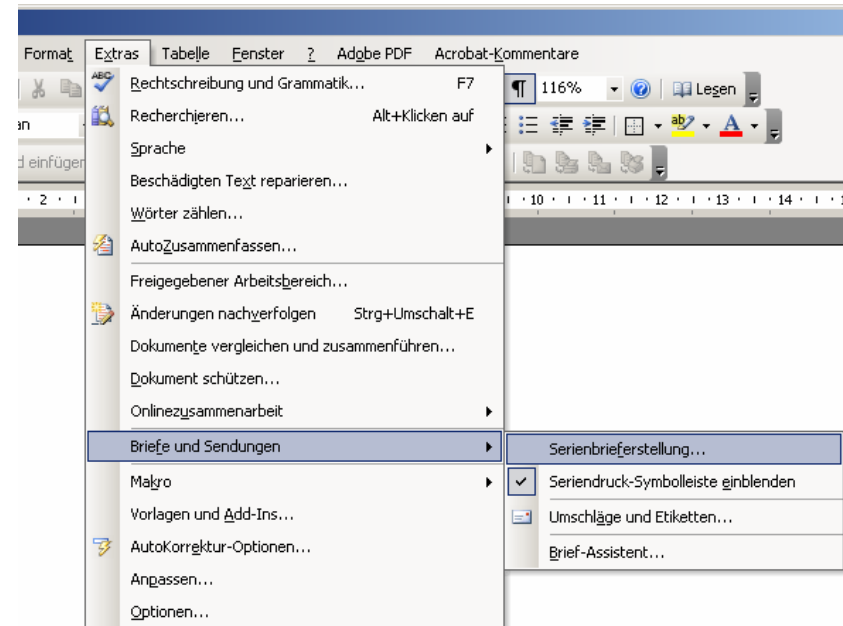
Format Extras Tabelle Fenster ? Adobe PDF Acrobat-Kommentare

116% Lesen

an

d einfügen

2 10 11 12 13 14

Rechtschreibung und Grammatik... F7
Recherchieren... Alt+Klicken auf
Sprache
Beschädigten Text reparieren...
Wörter zählen...
AutoZusammenfassen...
Freigegebener Arbeitsbereich...
Änderungen nachverfolgen Strg+Umschalt+E
Dokumente vergleichen und zusammenführen...
Dokument schützen...
Onlinezusammenarbeit
Briefe und Sendungen
Makro
Vorlagen und Add-Ins...
AutoKorrektur-Optionen...
Anpassen...
Optionen...

Serienbrieferstellung...
Seriendruck-Symbolleiste einblenden
Umschläge und Etiketten...
Brief-Assistent...